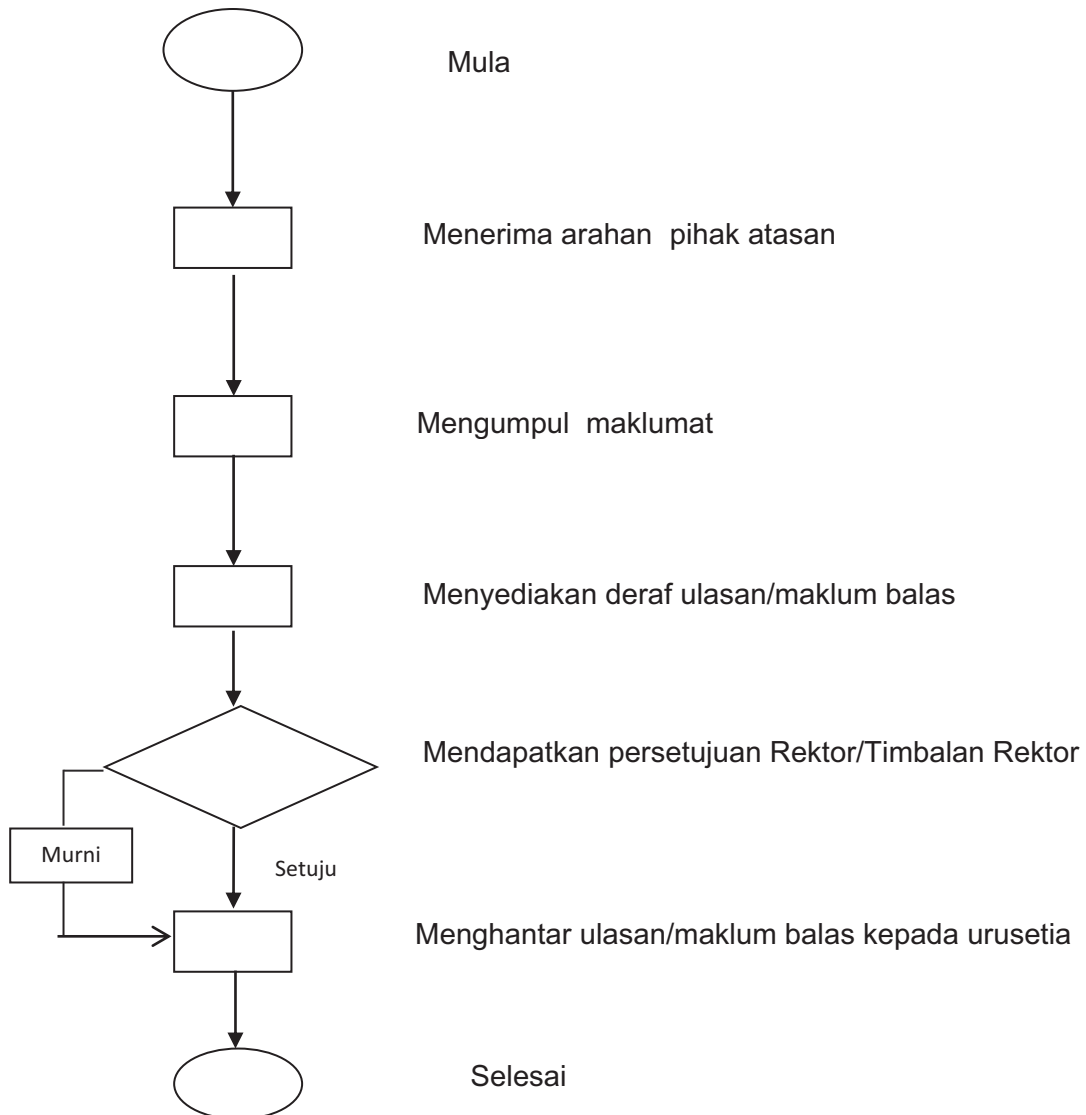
Mula

Menerima arahan pihak atasan

Mengumpul maklumat

Menyediakan deraf ulasan/maklum balas

Mendapatkan persetujuan Rektor/Timbalan Rektor

Murni

Setuju

Menghantar ulasan/maklum balas kepada urusetia

Selesai